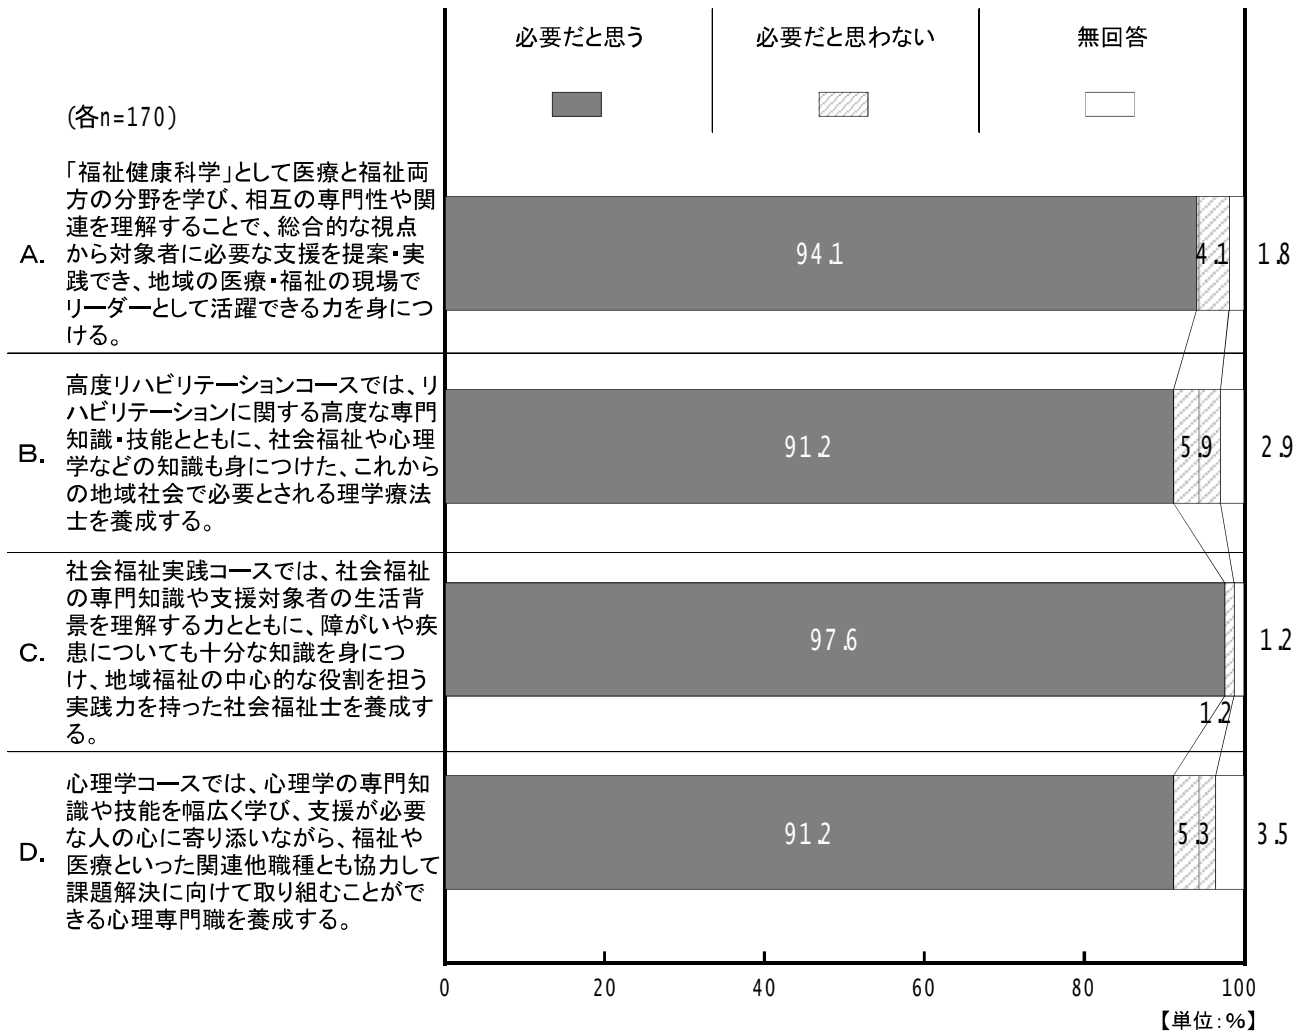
必要だと思う

必要だと思わない

無回答

(各n=170)

A. 「福祉健康科学」として医療と福祉両方の分野を学び、相互の専門性や関連を理解することで、総合的な視点から対象者に必要な支援を提案・実践でき、地域の医療・福祉の現場でリーダーとして活躍できる力を身につける。

94.1

4.1

1.8

B. 高度リハビリテーションコースでは、リハビリテーションに関する高度な専門知識・技能とともに、社会福祉や心理学などの知識も身につけた、これからの地域社会で必要とされる理学療法士を養成する。

91.2

5.9

2.9

C. 社会福祉実践コースでは、社会福祉の専門知識や支援対象者の生活背景を理解する力とともに、障がいや疾患についても十分な知識を身につけ、地域福祉の中心的な役割を担う実践力を持った社会福祉士を養成する。

97.6

1.2

1.2

D. 心理学コースでは、心理学の専門知識や技能を幅広く学び、支援が必要な人の心に寄り添いながら、福祉や医療といった関連他職種とも協力して課題解決に向けて取り組むことができる心理専門職を養成する。

91.2

5.3

3.5

0 20 40 60 80 100

【単位:%】